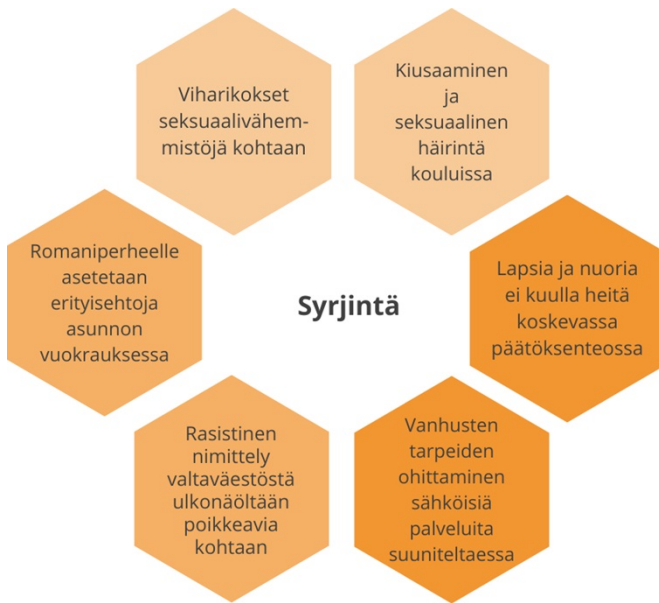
Viharikokset seksuaalivähemmistöjä kohtaan

Kiusaaminen ja seksuaalinen häirintä kouluissa

Romaniperheelle asetetaan erityisehtoja asunnon vuokrauksessa

Syrjintä

Lapsia ja nuoria ei kuulla heitä koskevassa päätöksenteossa

Rasistinen nimittely valtaväestöstä ulkonäöltään poikkeavia kohtaan

Vanhusten tarpeiden ohittaminen sähköisiä palveluita suuniteltaessa